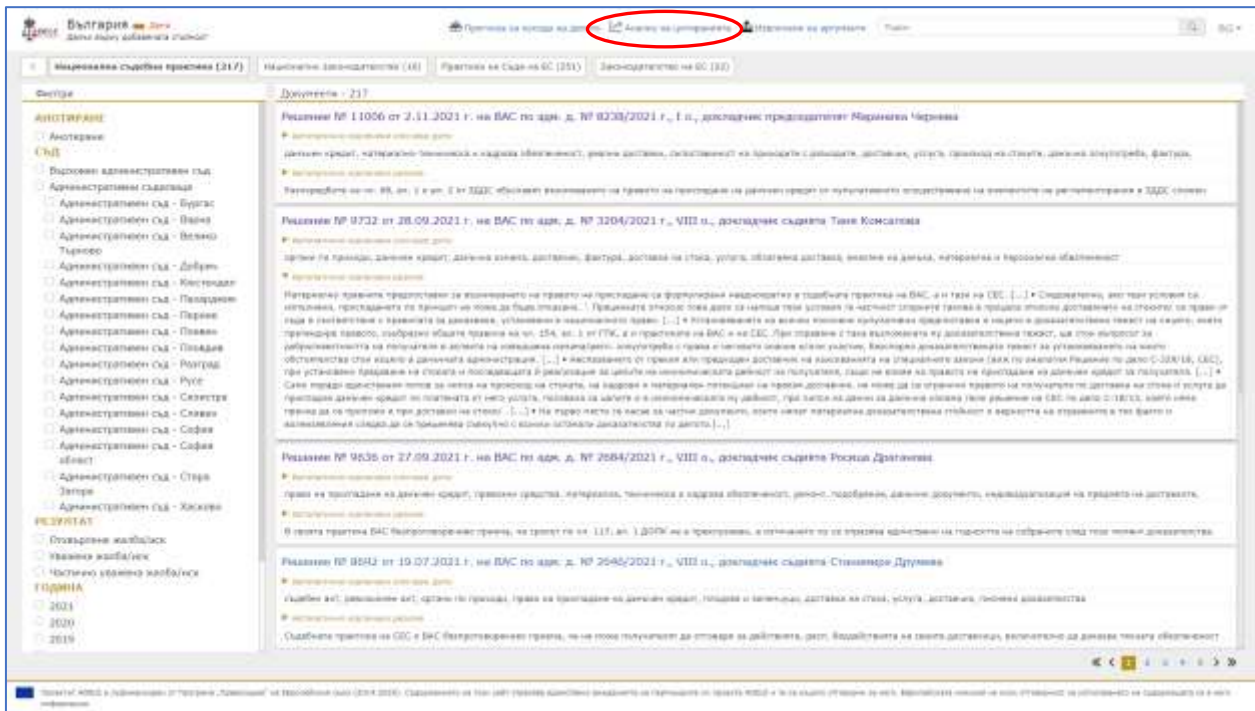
България Данъци
Данни върху добавената стойност

Преглед на казуса на данъка | Анализ на цитиранията | Изречения на аргументите | Търси | BG

Национална съдебна практика (217) | Национално законодателство (16) | Практика на Съда на ЕС (251) | Законодателство на ЕС (32)

Филтри

АНОТИРАНЕ
Анотирани
СЪД
Върховен административен съд
Административни съдилища
Административен съд - Бургас
Административен съд - Варна
Административен съд - Велико Търново
Административен съд - Добрич
Административен съд - Кюстендил
Административен съд - Пазарджик
Административен съд - Перник
Административен съд - Плевен
Административен съд - Пловдив
Административен съд - Разград
Административен съд - Русе
Административен съд - Силистра
Административен съд - Сливен
Административен съд - София
Административен съд - София област
Административен съд - Стара Загора
Административен съд - Хасково
РЕЗУЛТАТ
Отхвърлена жалба/иск
Уважена жалба/иск
Частично уважена жалба/иск
ГОДИНА
2021
2020
2019

Документи - 217

Решение № 11006 от 2.11.2021 г. на ВАС по адм. д. № 8238/2021 г., I о., докладчик председателят Маринела Чернева
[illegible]
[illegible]

Решение № 9732 от 28.09.2021 г. на ВАС по адм. д. № 3204/2021 г., VIII о., докладчик съдията Таня Комсалова
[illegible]
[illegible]

Решение № 9636 от 27.09.2021 г. на ВАС по адм. д. № 2684/2021 г., VIII о., докладчик съдията Росица Драганова
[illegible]
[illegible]

Решение № 8692 от 10.07.2021 г. на ВАС по адм. д. № 3546/2021 г., VIII о., докладчик съдията Станимира Друмева
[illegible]
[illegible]

« ‹ 1 2 3 4 5 › »

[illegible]